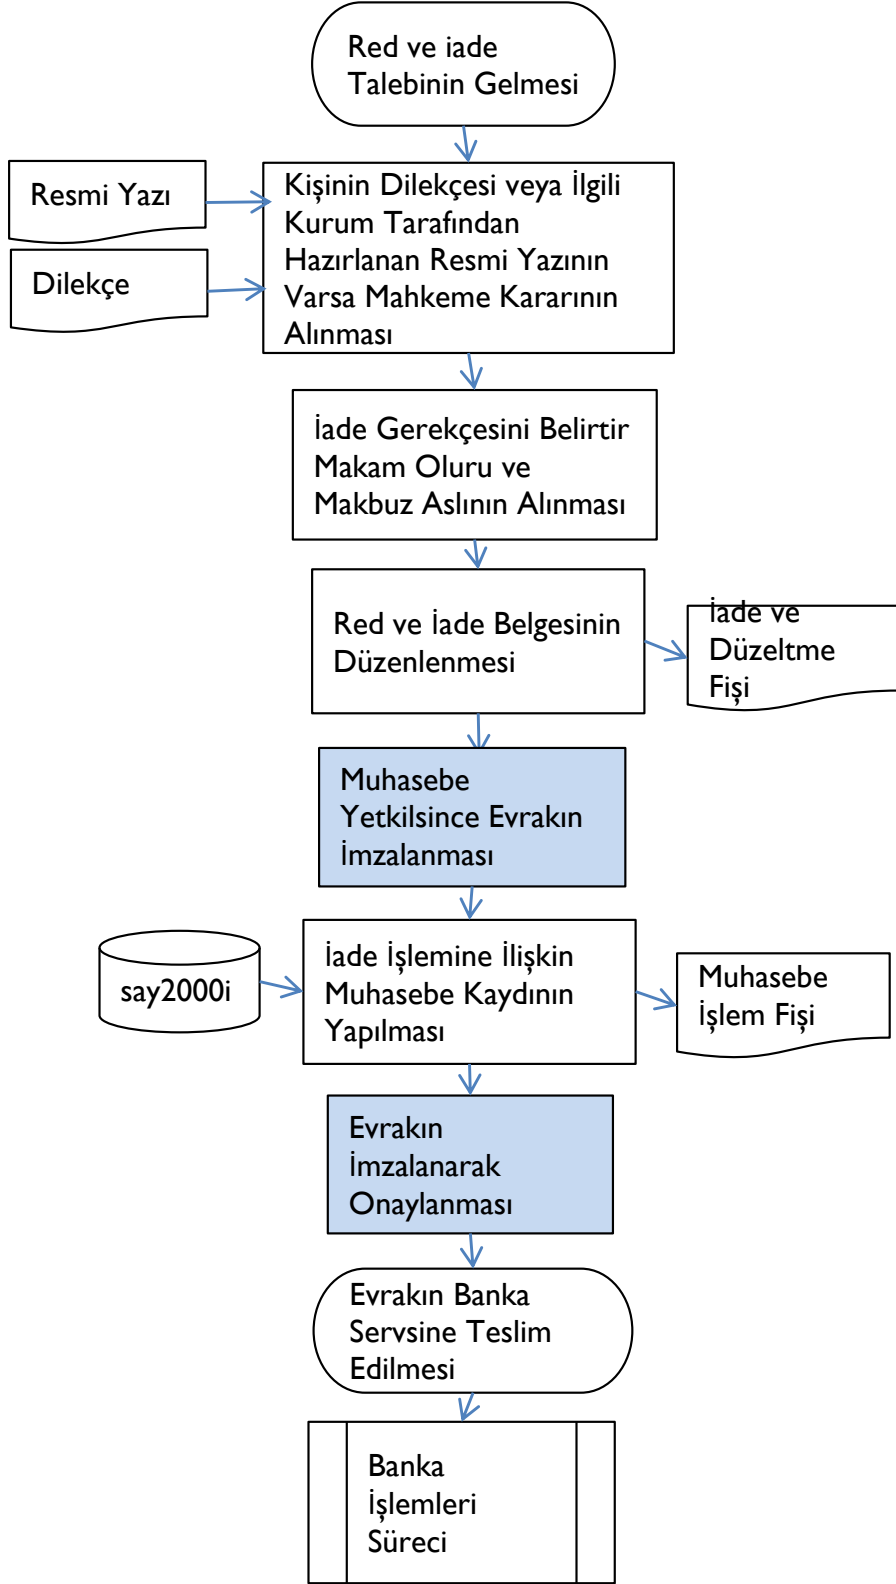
Red ve iade Talebinin Gelmesi

Resmi Yazı

Dilekçe

Kişinin Dilekçesi veya İlgili Kurum Tarafından Hazırlanan Resmi Yazının Varsa Mahkeme Kararının Alınması

İade Gerekçesini Belirtir Makam Oluru ve Makbuz Aslının Alınması

Red ve İade Belgesinin Düzenlenmesi

İade ve Düzeltme Fişi

Muhasebe Yetkilsince Evrakın İmzalanması

say2000i

İade İşlemine İlişkin Muhasebe Kaydının Yapılması

Muhasebe İşlem Fişi

Evrakın İmzalanarak Onaylanması

Evrakın Banka Servsine Teslim Edilmesi

Banka İşlemleri Süreci